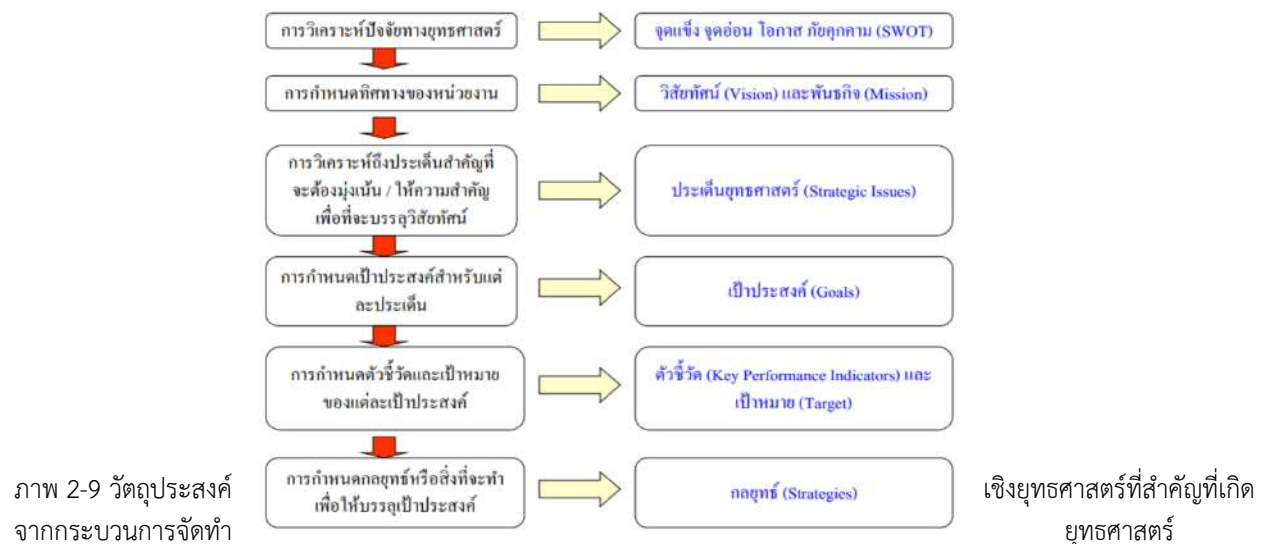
การวิเคราะห์ปัจจัยทางยุทธศาสตร์

จุดแข็ง จุดอ่อน โอกาส ภัยคุกคาม (SWOT)

การกำหนดทิศทางของหน่วยงาน

วิสัยทัศน์ (Vision) และพันธกิจ (Mission)

การวิเคราะห์ถึงประเด็นสำคัญที่จะต้องมุ่งเน้น / ให้ความสำคัญ เพื่อที่จะบรรลุวิสัยทัศน์

ประเด็นยุทธศาสตร์ (Strategic Issues)

การกำหนดเป้าประสงค์สำหรับแต่ละประเด็น

เป้าประสงค์ (Goals)

การกำหนดตัวชี้วัดและเป้าหมายของแต่ละเป้าประสงค์

ตัวชี้วัด (Key Performance Indicators) และ เป้าหมาย (Target)

การกำหนดกลยุทธ์หรือสิ่งที่จะทำ เพื่อให้บรรลุเป้าประสงค์

กลยุทธ์ (Strategies)

ภาพ 2-9 วัตถุประสงค์เชิงยุทธศาสตร์ที่สำคัญที่เกิดจากกระบวนการจัดทำยุทธศาสตร์